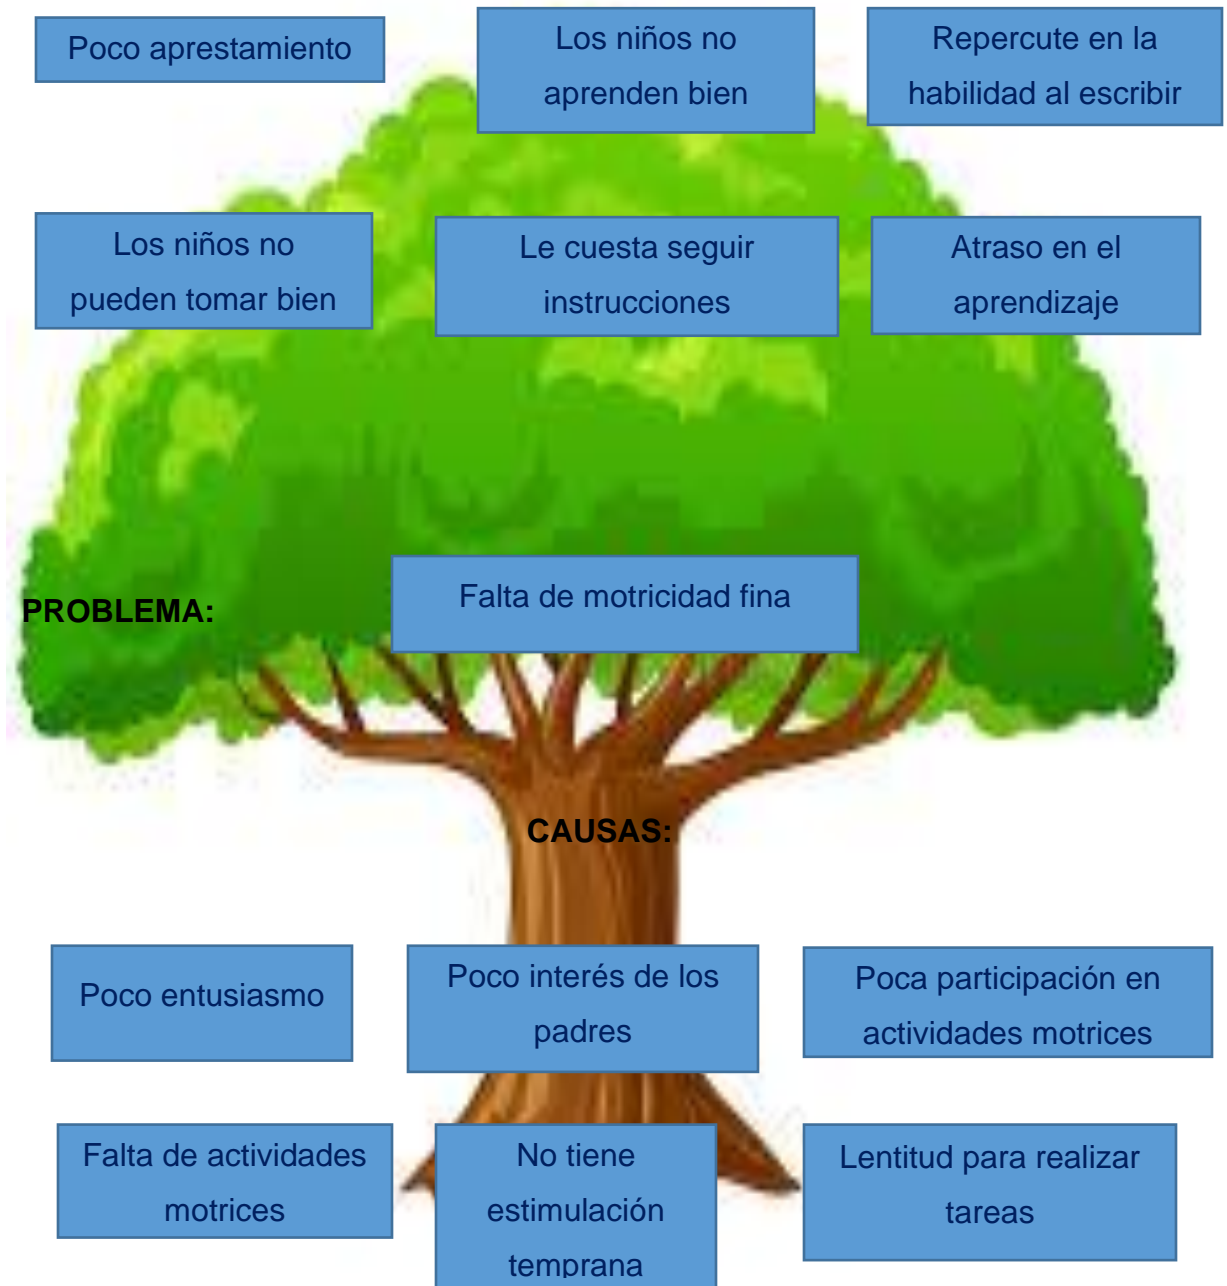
Poco aprestamiento

Los niños no aprenden bien

Repercute en la habilidad al escribir

Los niños no pueden tomar bien

Le cuesta seguir instrucciones

Atraso en el aprendizaje

PROBLEMA:

Falta de motricidad fina

CAUSAS:

Poco entusiasmo

Poco interés de los padres

Poca participación en actividades motrices

Falta de actividades motrices

No tiene estimulación temprana

Lentitud para realizar tareas